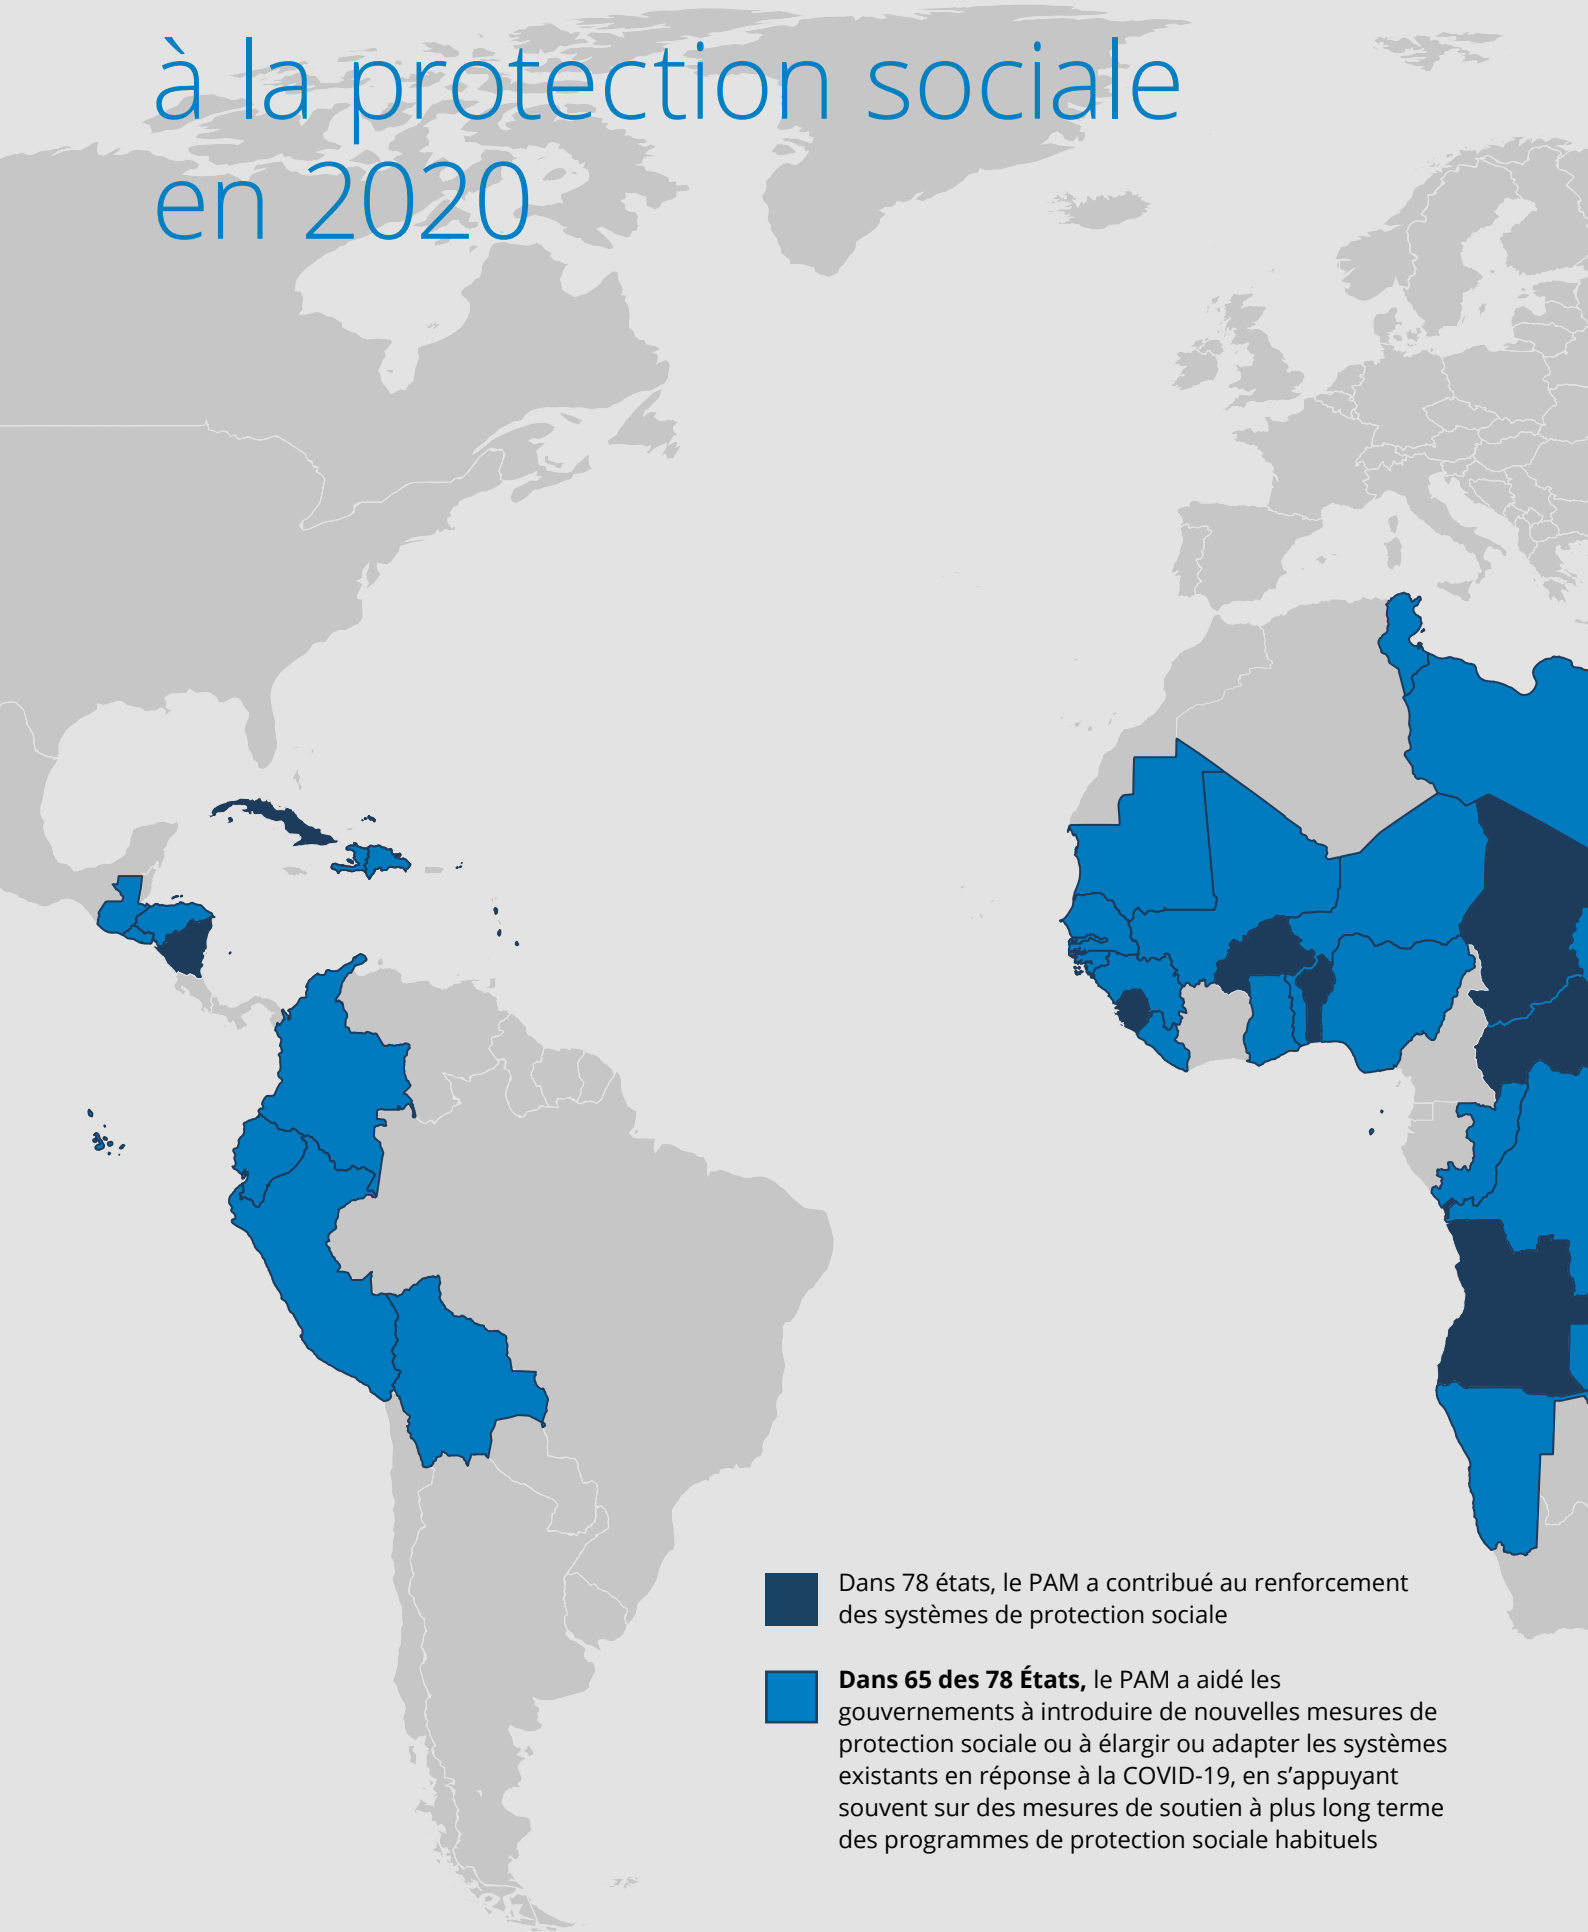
à la protection sociale en 2020

Dans 78 états, le PAM a contribué au renforcement des systèmes de protection sociale

**Dans 65 des 78 États,** le PAM a aidé les gouvernements à introduire de nouvelles mesures de protection sociale ou à élargir ou adapter les systèmes existants en réponse à la COVID-19, en s’appuyant souvent sur des mesures de soutien à plus long terme des programmes de protection sociale habituels